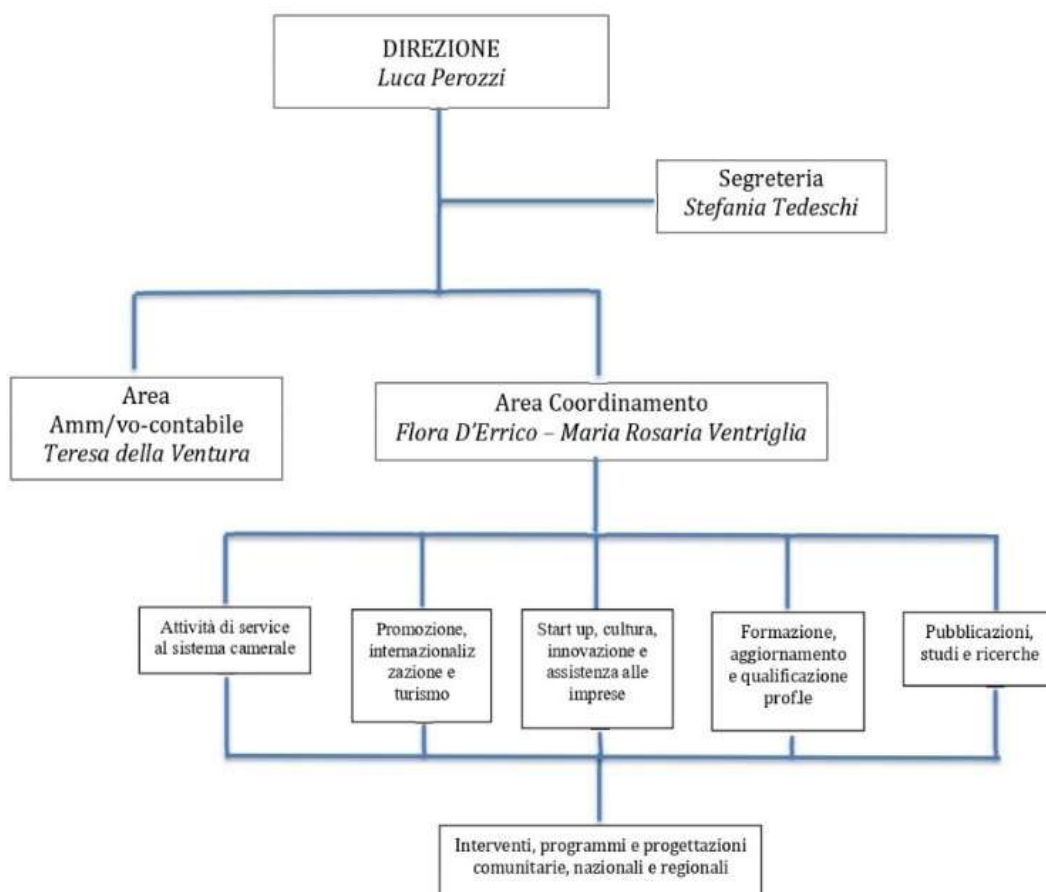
DIREZIONE
*Luca Perozzi*

Segreteria
*Stefania Tedeschi*

Area
Amm/vo-contabile
*Teresa della Ventura*

Area Coordinamento
*Flora D'Errico – Maria Rosaria Ventriglia*

Attività di service al sistema camerale

Promozione, internazionalizzazione e turismo

Start up, cultura, innovazione e assistenza alle imprese

Formazione, aggiornamento e qualificazione profle

Pubblicazioni, studi e ricerche

Interventi, programmi e progettazioni comunitarie, nazionali e regionali